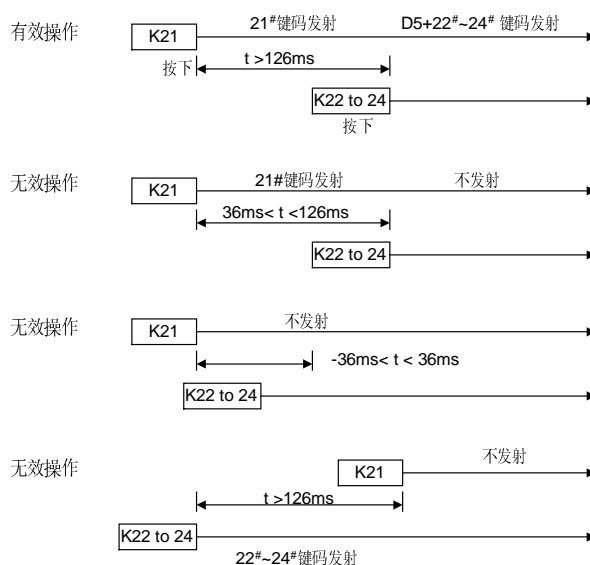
有效操作

K21

$21^{\#}$键码发射

D5+$22^{\#}$~$24^{\#}$ 键码发射

按下

t >126ms

K22 to 24

按下

无效操作

K21

21#键码发射

不发射

36ms< t <126ms

K22 to 24

无效操作

K21

不发射

-36ms< t < 36ms

K22 to 24

无效操作

K21

不发射

t >126ms

K22 to 24

$22^{\#}$~$24^{\#}$键码发射